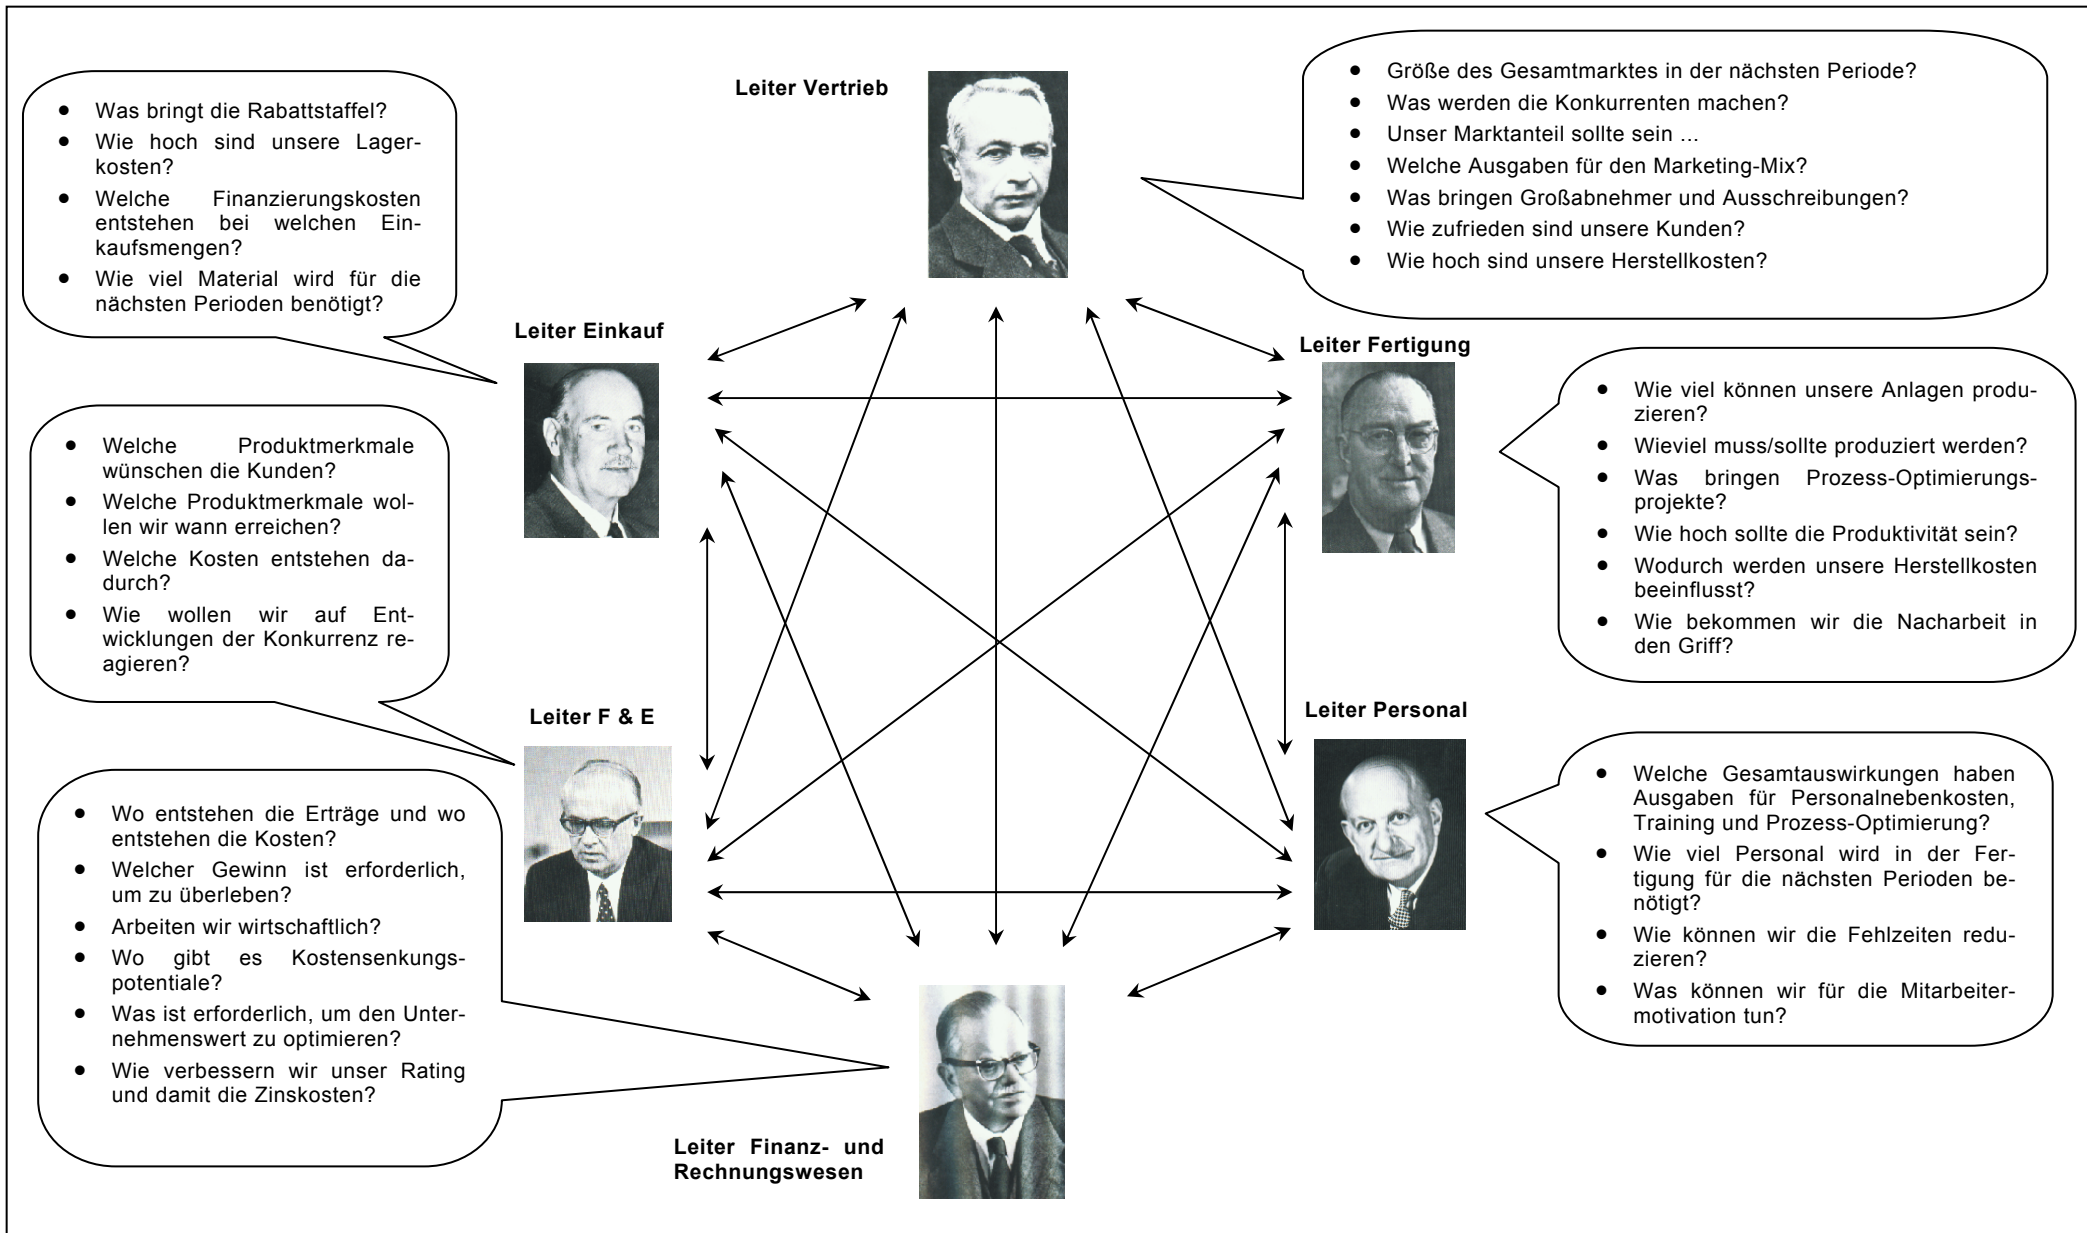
- Was bringt die Rabattstaffel?
- Wie hoch sind unsere Lagerkosten?
- Welche Finanzierungskosten entstehen bei welchen Einkaufsmengen?
- Wie viel Material wird für die nächsten Perioden benötigt?

Leiter Vertrieb

- Größe des Gesamtmarktes in der nächsten Periode?
- Was werden die Konkurrenten machen?
- Unser Marktanteil sollte sein ...
- Welche Ausgaben für den Marketing-Mix?
- Was bringen Großabnehmer und Ausschreibungen?
- Wie zufrieden sind unsere Kunden?
- Wie hoch sind unsere Herstellkosten?

Leiter Einkauf

Leiter Fertigung

- Wie viel können unsere Anlagen produzieren?
- Wieviel muss/sollte produziert werden?
- Was bringen Prozess-Optimierungsprojekte?
- Wie hoch sollte die Produktivität sein?
- Wodurch werden unsere Herstellkosten beeinflusst?
- Wie bekommen wir die Nacharbeit in den Griff?

- Welche Produktmerkmale wünschen die Kunden?
- Welche Produktmerkmale wollen wir wann erreichen?
- Welche Kosten entstehen dadurch?
- Wie wollen wir auf Entwicklungen der Konkurrenz reagieren?

Leiter F & E

Leiter Personal

- Welche Gesamtauswirkungen haben Ausgaben für Personalnebenkosten, Training und Prozess-Optimierung?
- Wie viel Personal wird in der Fertigung für die nächsten Perioden benötigt?
- Wie können wir die Fehlzeiten reduzieren?
- Was können wir für die Mitarbeitermotivation tun?

- Wo entstehen die Erträge und wo entstehen die Kosten?
- Welcher Gewinn ist erforderlich, um zu überleben?
- Arbeiten wir wirtschaftlich?
- Wo gibt es Kostensenkungspotentiale?
- Was ist erforderlich, um den Unternehmenswert zu optimieren?
- Wie verbessern wir unser Rating und damit die Zinskosten?

Leiter Finanz- und Rechnungswesen